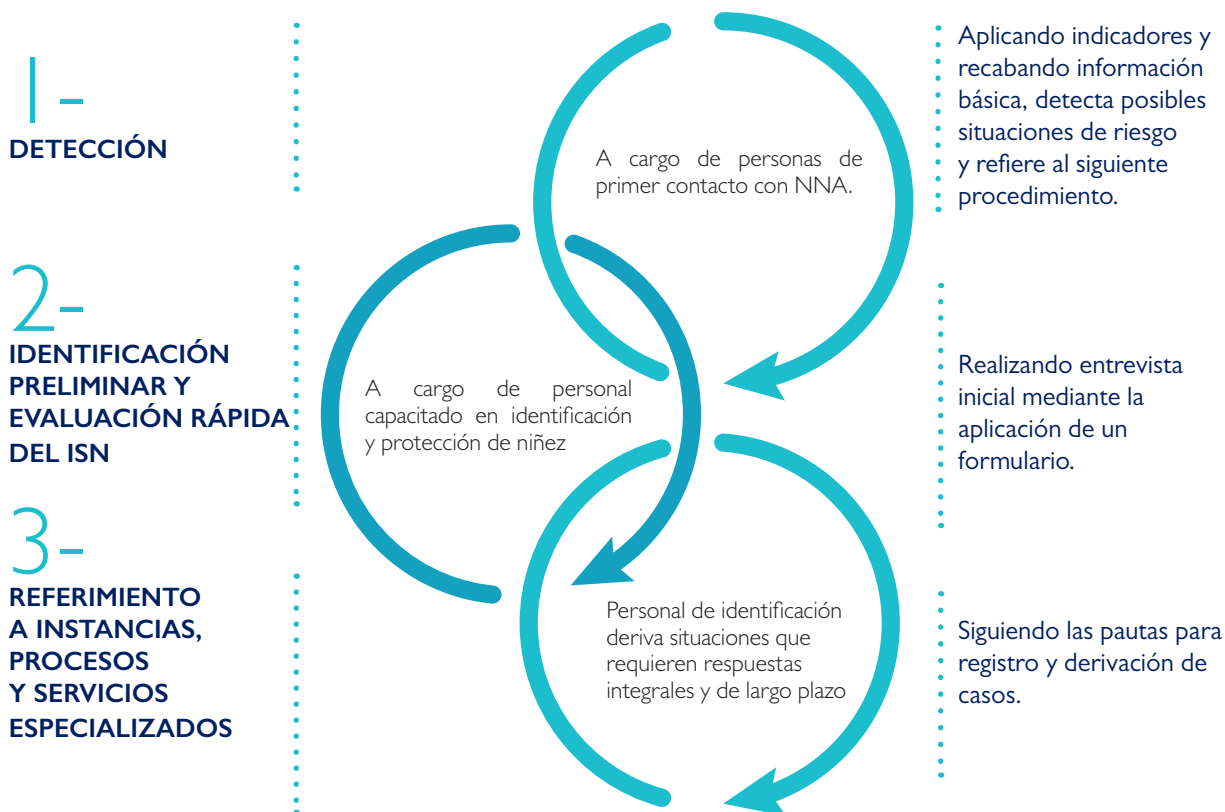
1-
DETECCIÓN

A cargo de personas de primer contacto con NNA.

Aplicando indicadores y recabando información básica, detecta posibles situaciones de riesgo y refiere al siguiente procedimiento.

2-
IDENTIFICACIÓN PRELIMINAR Y EVALUACIÓN RÁPIDA DEL ISN

A cargo de personal capacitado en identificación y protección de niñez

Realizando entrevista inicial mediante la aplicación de un formulario.

3-
REFERIMIENTO A INSTANCIAS, PROCESOS Y SERVICIOS ESPECIALIZADOS

Personal de identificación deriva situaciones que requieren respuestas integrales y de largo plazo

Siguiendo las pautas para registro y derivación de casos.